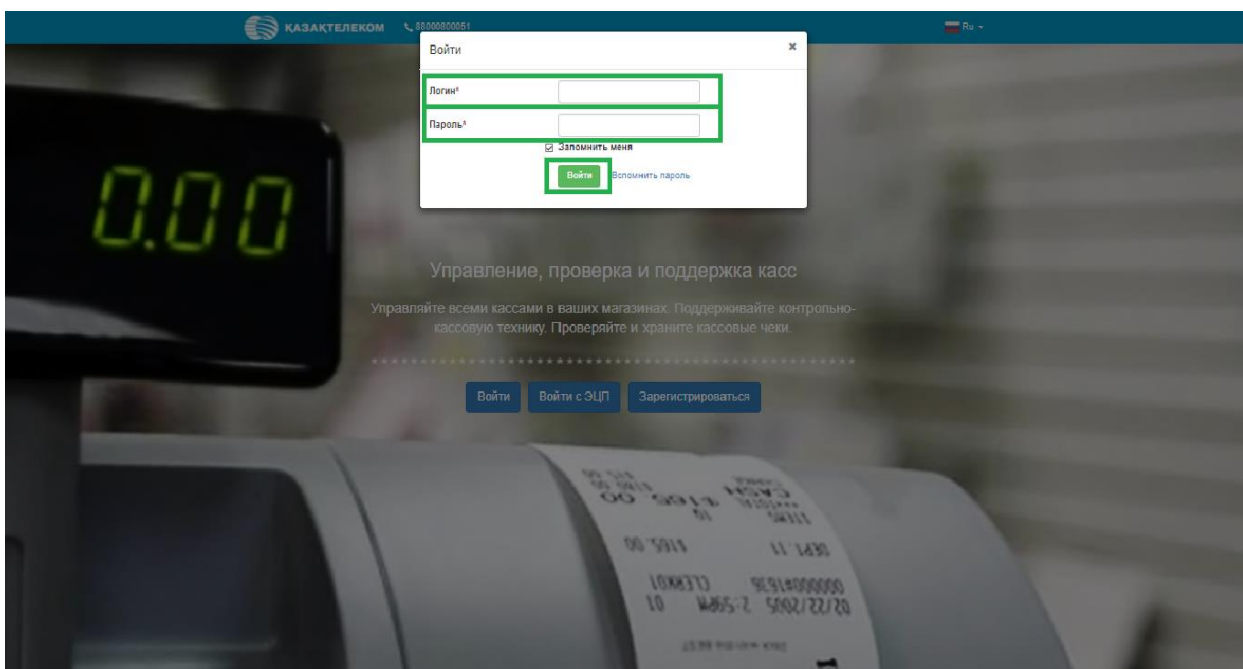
ҚАЗАҚТЕЛЕКОМ 88000800051

Ru

Войти

×

Логин*

Пароль*

☑ Запомнить меня

Войти Вспомнить пароль

0.00

Управление, проверка и поддержка касс

Управляйте всеми кассами в ваших магазинах. Поддерживайте контрольно-кассовую технику. Проверяйте и храните кассовые чеки.

Войти Войти с ЭЦП Зарегистрироваться

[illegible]